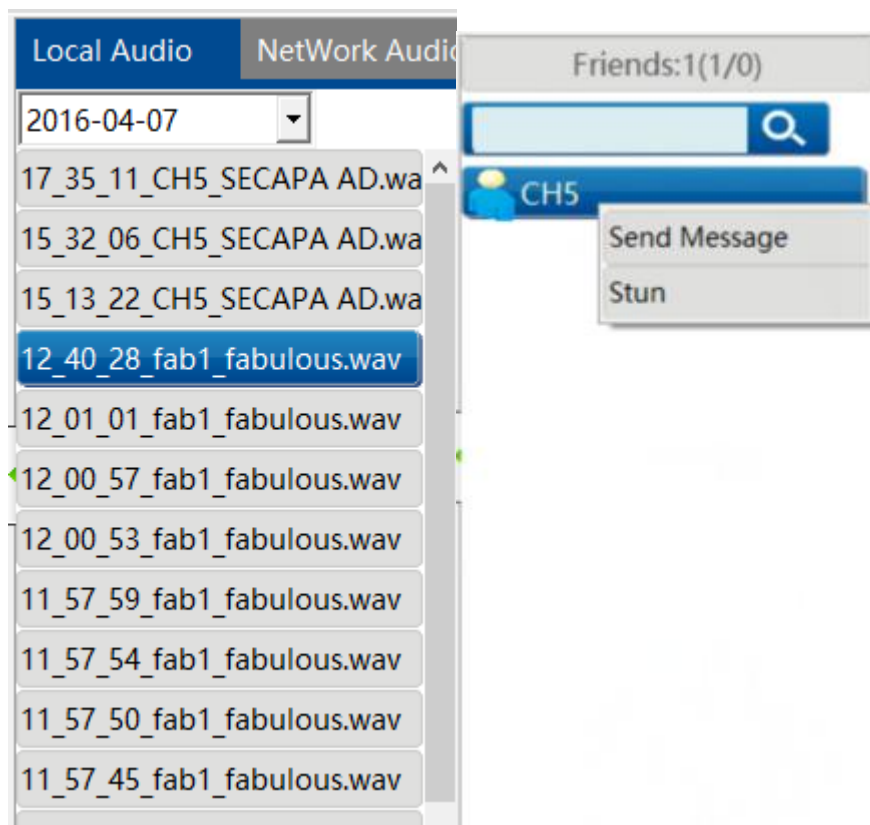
Local Audio
NetWork Audi

2016-04-07

17_35_11_CH5_SECAPA AD.wa
15_32_06_CH5_SECAPA AD.wa
15_13_22_CH5_SECAPA AD.wa
12_40_28_fab1_fabulous.wav
12_01_01_fab1_fabulous.wav
12_00_57_fab1_fabulous.wav
12_00_53_fab1_fabulous.wav
11_57_59_fab1_fabulous.wav
11_57_54_fab1_fabulous.wav
11_57_50_fab1_fabulous.wav
11_57_45_fab1_fabulous.wav

Friends:1(1/0)

CH5
Send Message
Stun